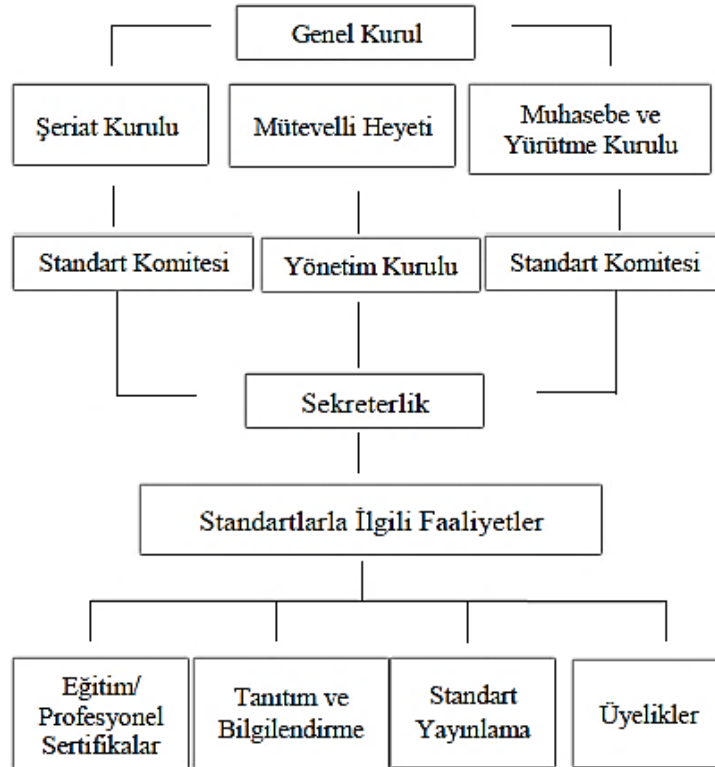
Genel Kurul

Şeriat Kurulu

Mütevelli Heyeti

Muhasebe ve Yürütme Kurulu

Standart Komitesi

Yönetim Kurulu

Standart Komitesi

Sekreterlik

Standartlarla İlgili Faaliyetler

Eğitim/ Profesyonel Sertifikalar

Tanıtım ve Bilgilendirme

Standart Yayınlama

Üyelikler